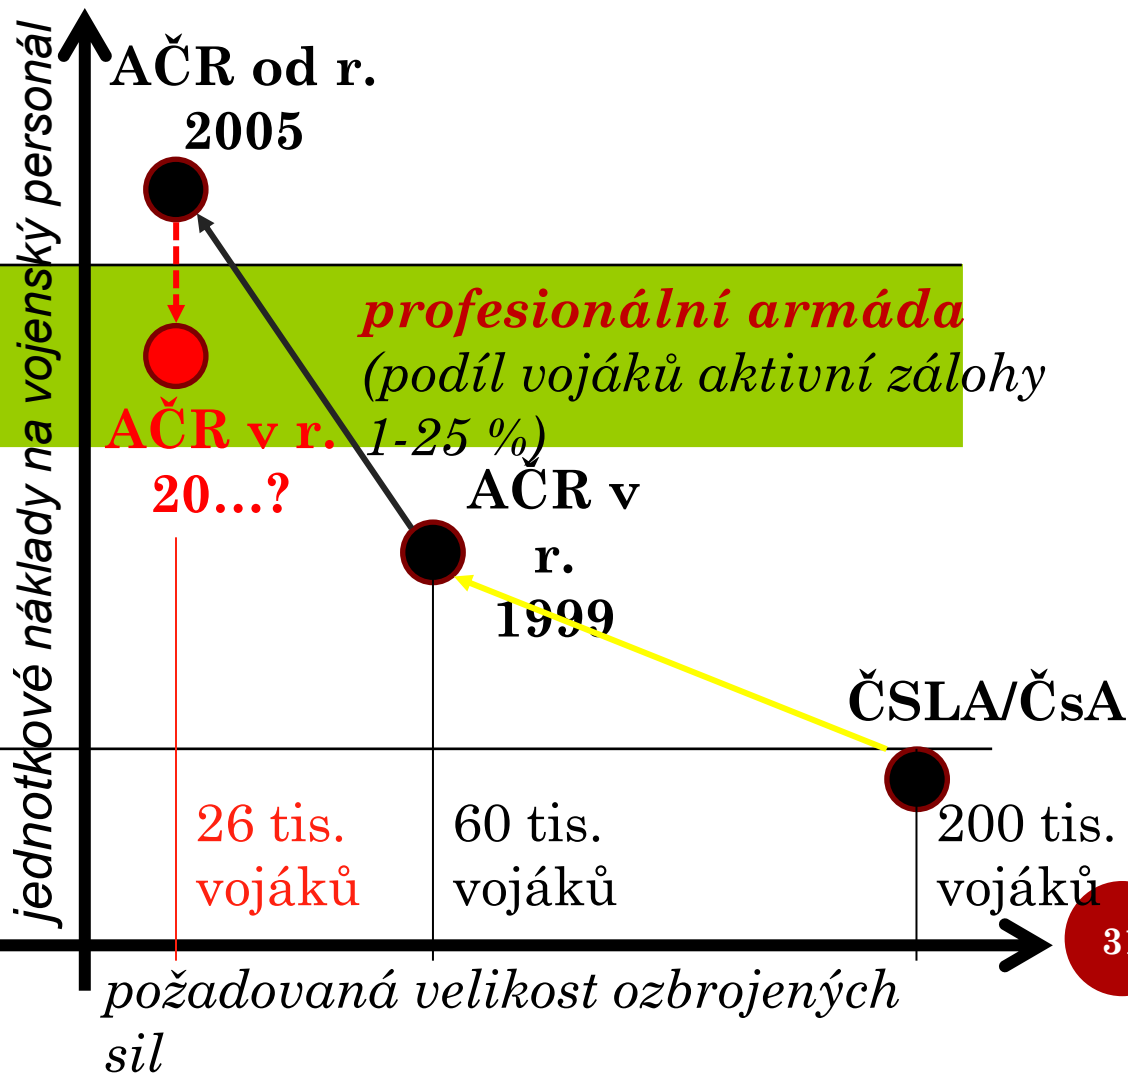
jednotkové náklady na vojenský personál

AČR od r. 2005

profesionální armáda (podíl vojáků aktivní zálohy 1-25 %)

AČR v r. 20…?

AČR v r. 1999

ČSLA/ČsA

26 tis. vojáků

60 tis. vojáků

200 tis. vojáků

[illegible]

požadovaná velikost ozbrojených sil